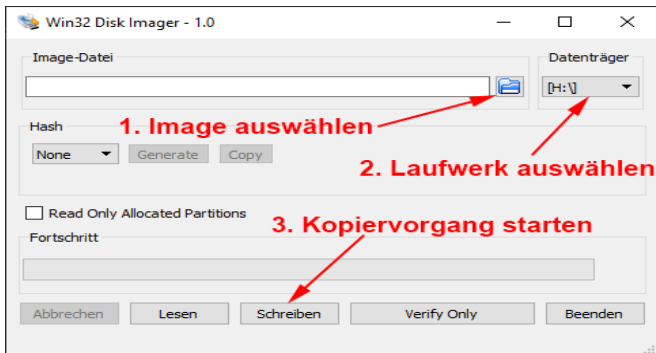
Win32 Disk Imager - 1.0

Image-Datei

Datenträger

[H:\]

1. Image auswählen

Hash

None

Generate

Copy

2. Laufwerk auswählen

Read Only Allocated Partitions

3. Kopiervorgang starten

Fortschritt

Abbrechen

Lesen

Schreiben

Verify Only

Beenden